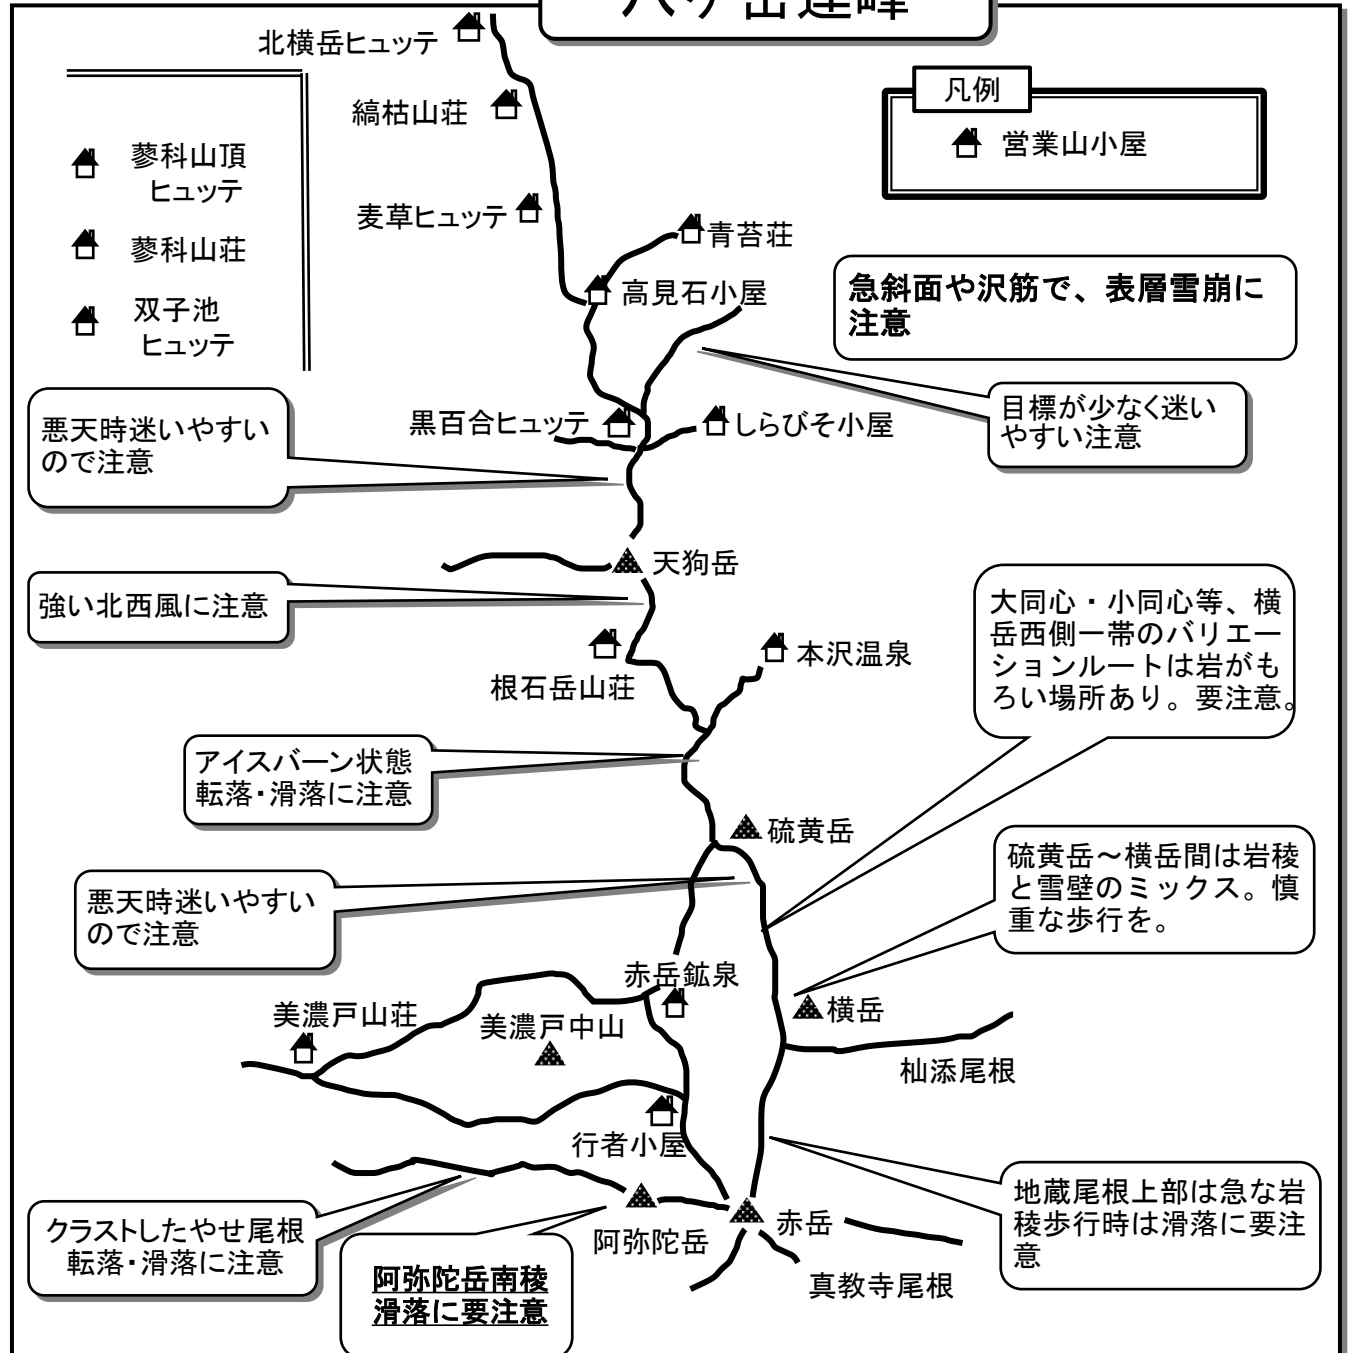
八ヶ岳連峰

北横岳ヒュッテ

縞枯山荘

凡例

営業山小屋

蓼科山頂ヒュッテ

蓼科山荘

双子池ヒュッテ

麦草ヒュッテ

青苔荘

高見石小屋

急斜面や沢筋で、表層雪崩に注意

目標が少なく迷いやすい注意

悪天時迷いやすいので注意

黒百合ヒュッテ

しらびそ小屋

天狗岳

強い北西風に注意

大同心・小同心等、横岳西側一帯のバリエーションルートは岩がもろい場所あり。要注意。

根石岳山荘

本沢温泉

アイスバーン状態
転落・滑落に注意

硫黄岳

悪天時迷いやすいので注意

硫黄岳～横岳間は岩稜と雪壁のミックス。慎重な歩行を。

赤岳鉱泉

美濃戸山荘

美濃戸中山

横岳

杣添尾根

行者小屋

地蔵尾根上部は急な岩稜歩行時は滑落に要注意

クラストしたやせ尾根
転落・滑落に注意

阿弥陀岳

赤岳

阿弥陀岳南稜
滑落に要注意

真教寺尾根